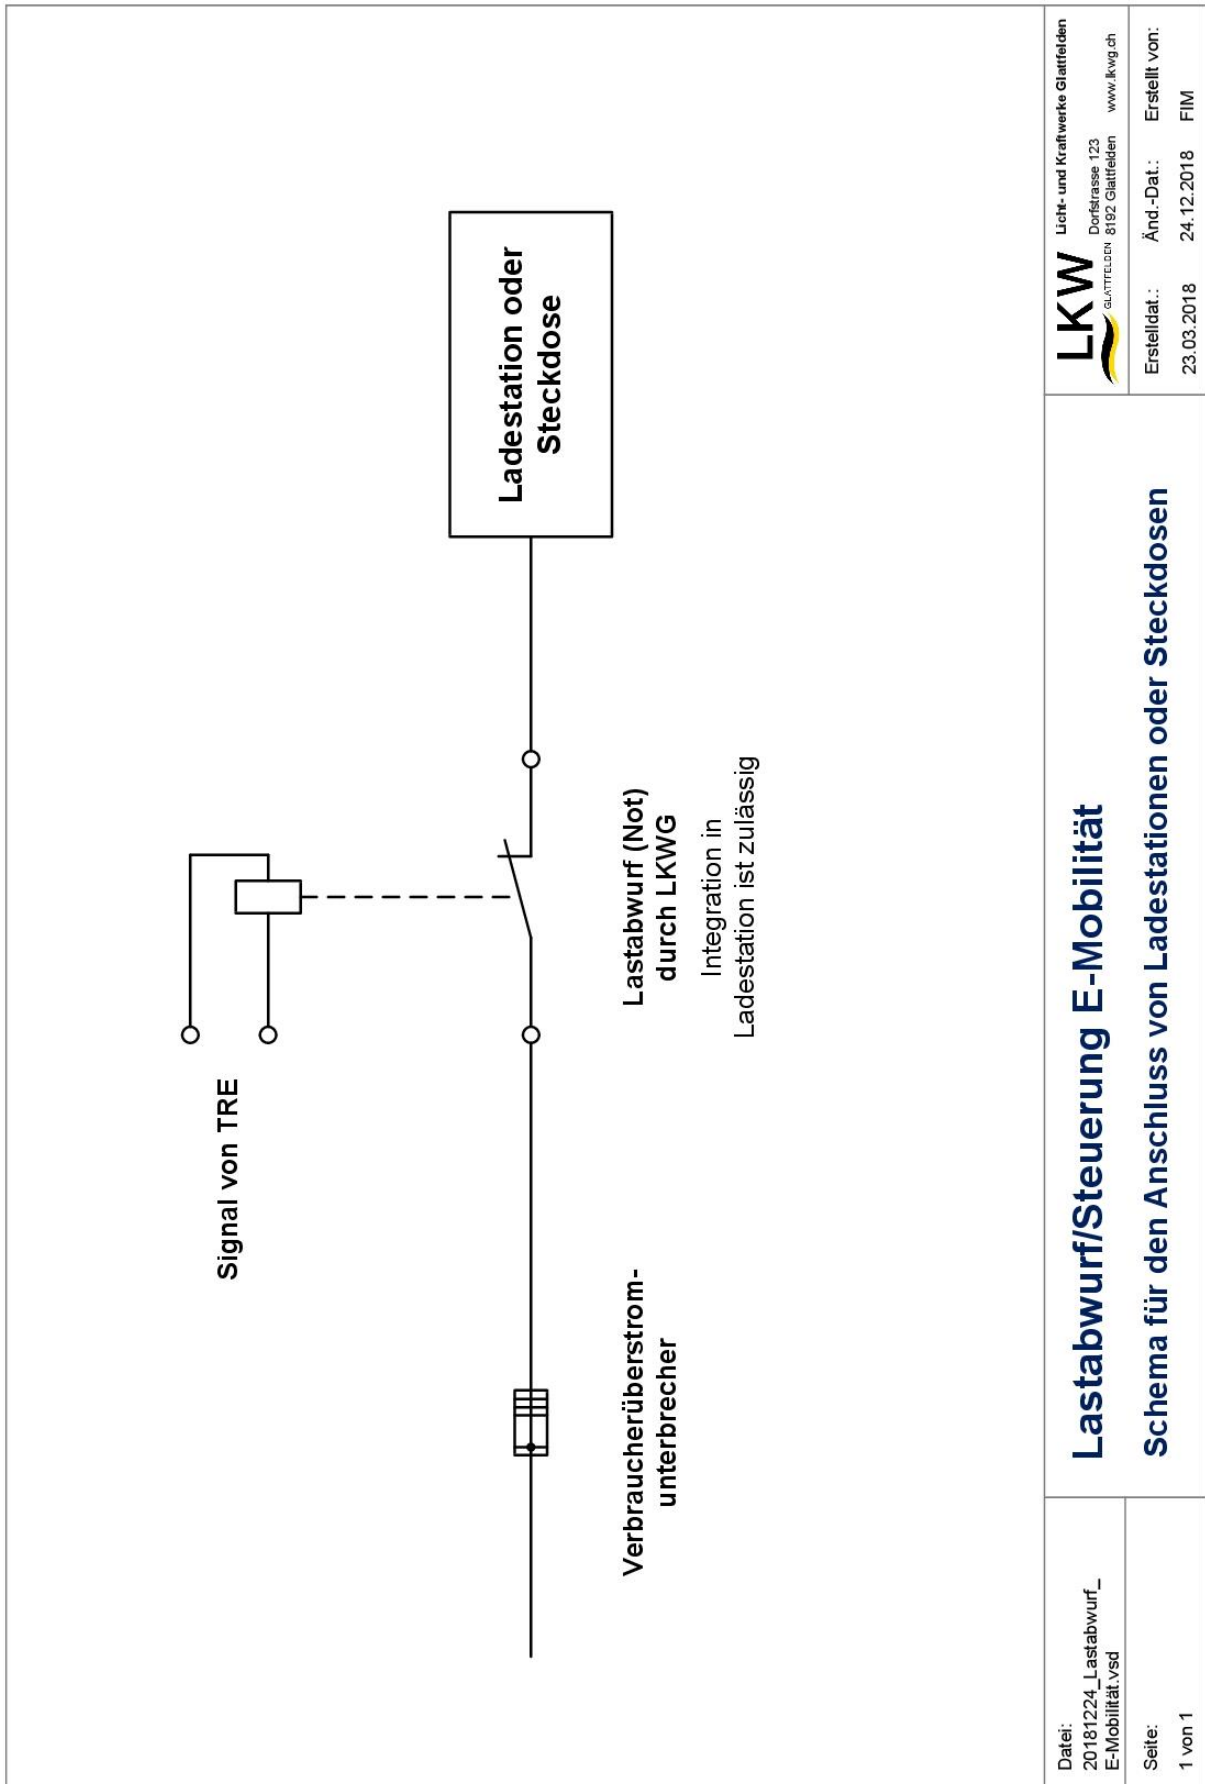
Signal von TRE

Ladestation oder Steckdose

Lastabwurf (Not) durch LKWG

Integration in Ladestation ist zulässig

Verbraucherüberstromunterbrecher

Lastabwurf/Steuerung E-Mobilität

Schema für den Anschluss von Ladestationen oder Steckdosen

LKW GLATTFELDEN
Licht- und Kraftwerke Glattfelden
Dorfstrasse 123
8192 Glattfelden
www.lkwg.ch

| Erstelldat.: | Änd.-Dat.: | Erstellt von: |
|---|---|---|
| 23.03.2018 | 24.12.2018 | FIM |

Datei:
20181224_Lastabwurf_E-Mobilität.vsd

Seite:
1 von 1